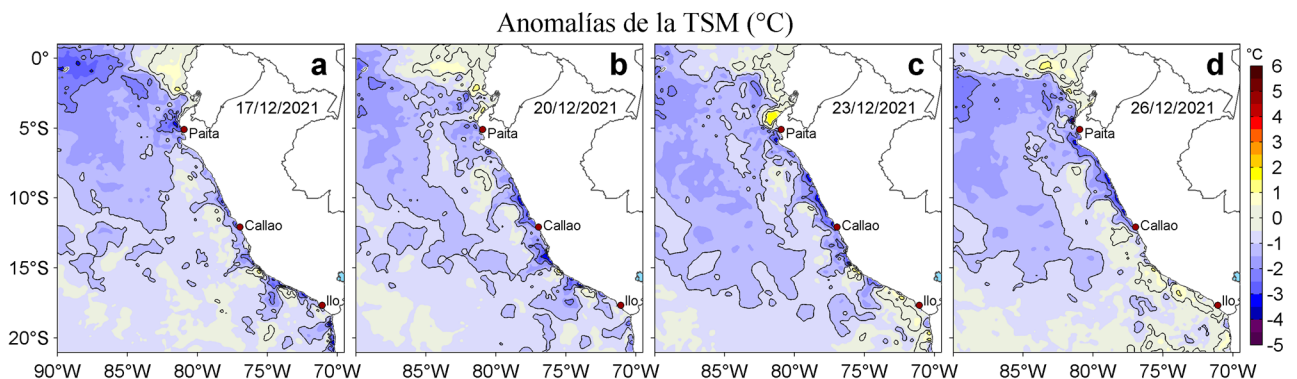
Anomalías de la TSM (°C)

0°
5°S
10°S
15°S
20°S

a
17/12/2021
Paita
Callao
Ilo

b
20/12/2021
Paita
Callao
Ilo

c
23/12/2021
Paita
Callao
Ilo

d
26/12/2021
Paita
Callao
Ilo

90°W 85°W 80°W 75°W 70°W
85°W 80°W 75°W 70°W
85°W 80°W 75°W 70°W
85°W 80°W 75°W 70°W

°C
6
5
4
3
2
1
0
-1
-2
-3
-4
-5